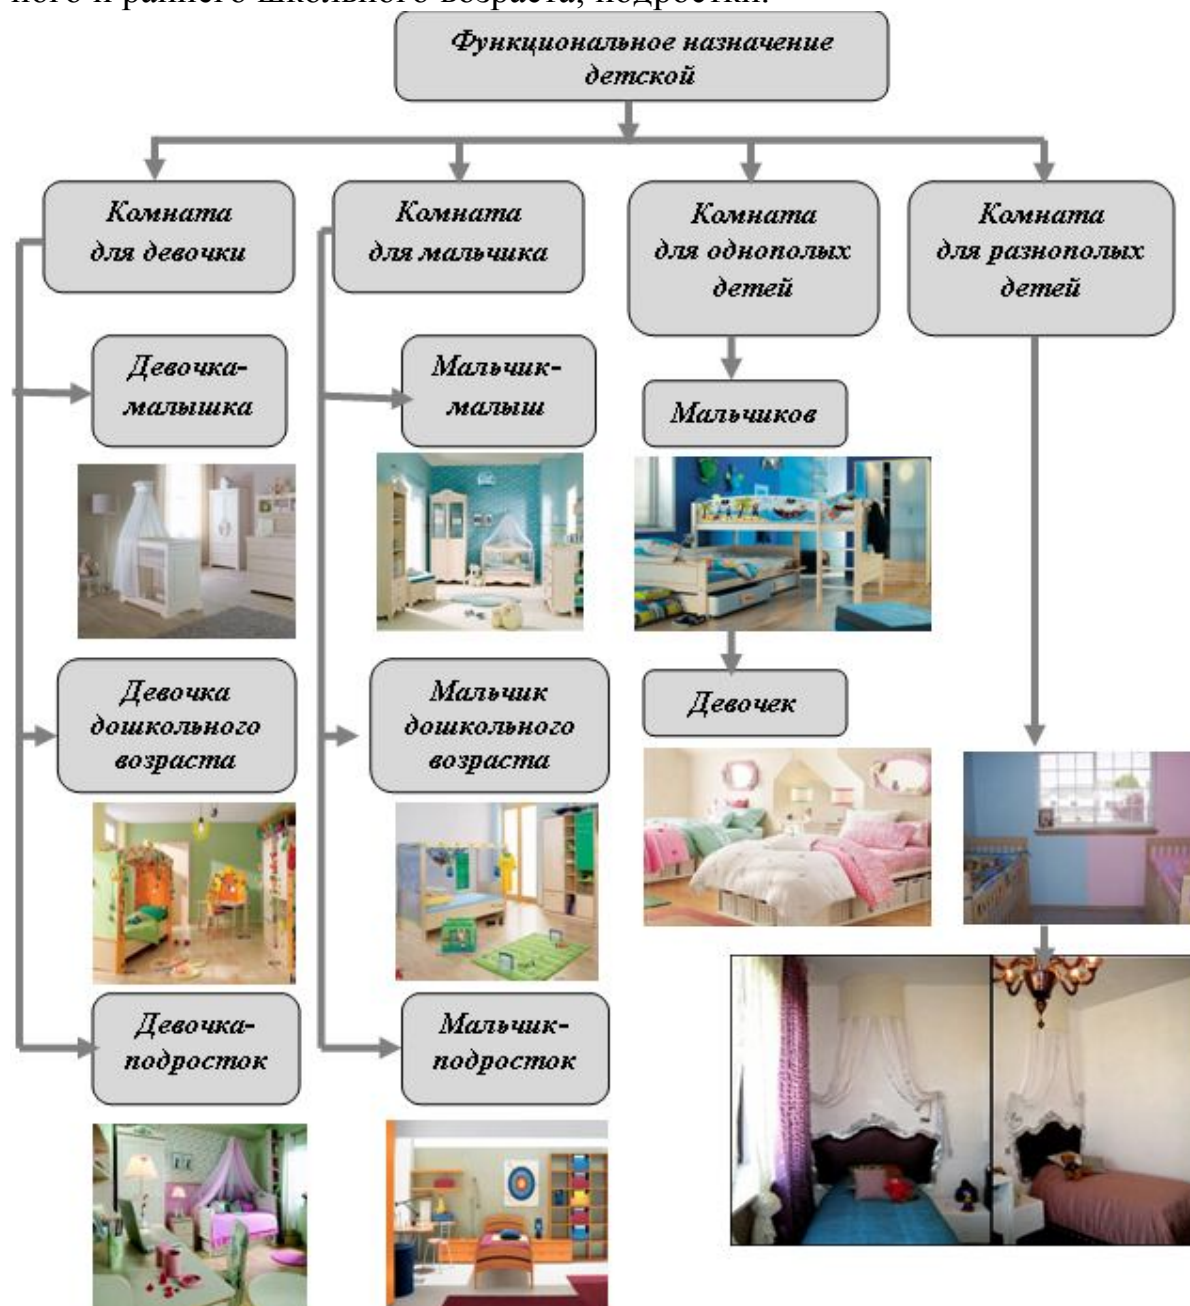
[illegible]

Функциональное назначение детской

Комната для девочки

Комната для мальчика

Комната для однополых детей

Комната для разнополых детей

Девочка-малышка

Мальчик-малыш

Мальчиков

Девочка дошкольного возраста

Мальчик дошкольного возраста

Девочек

Девочка-подросток

Мальчик-подросток